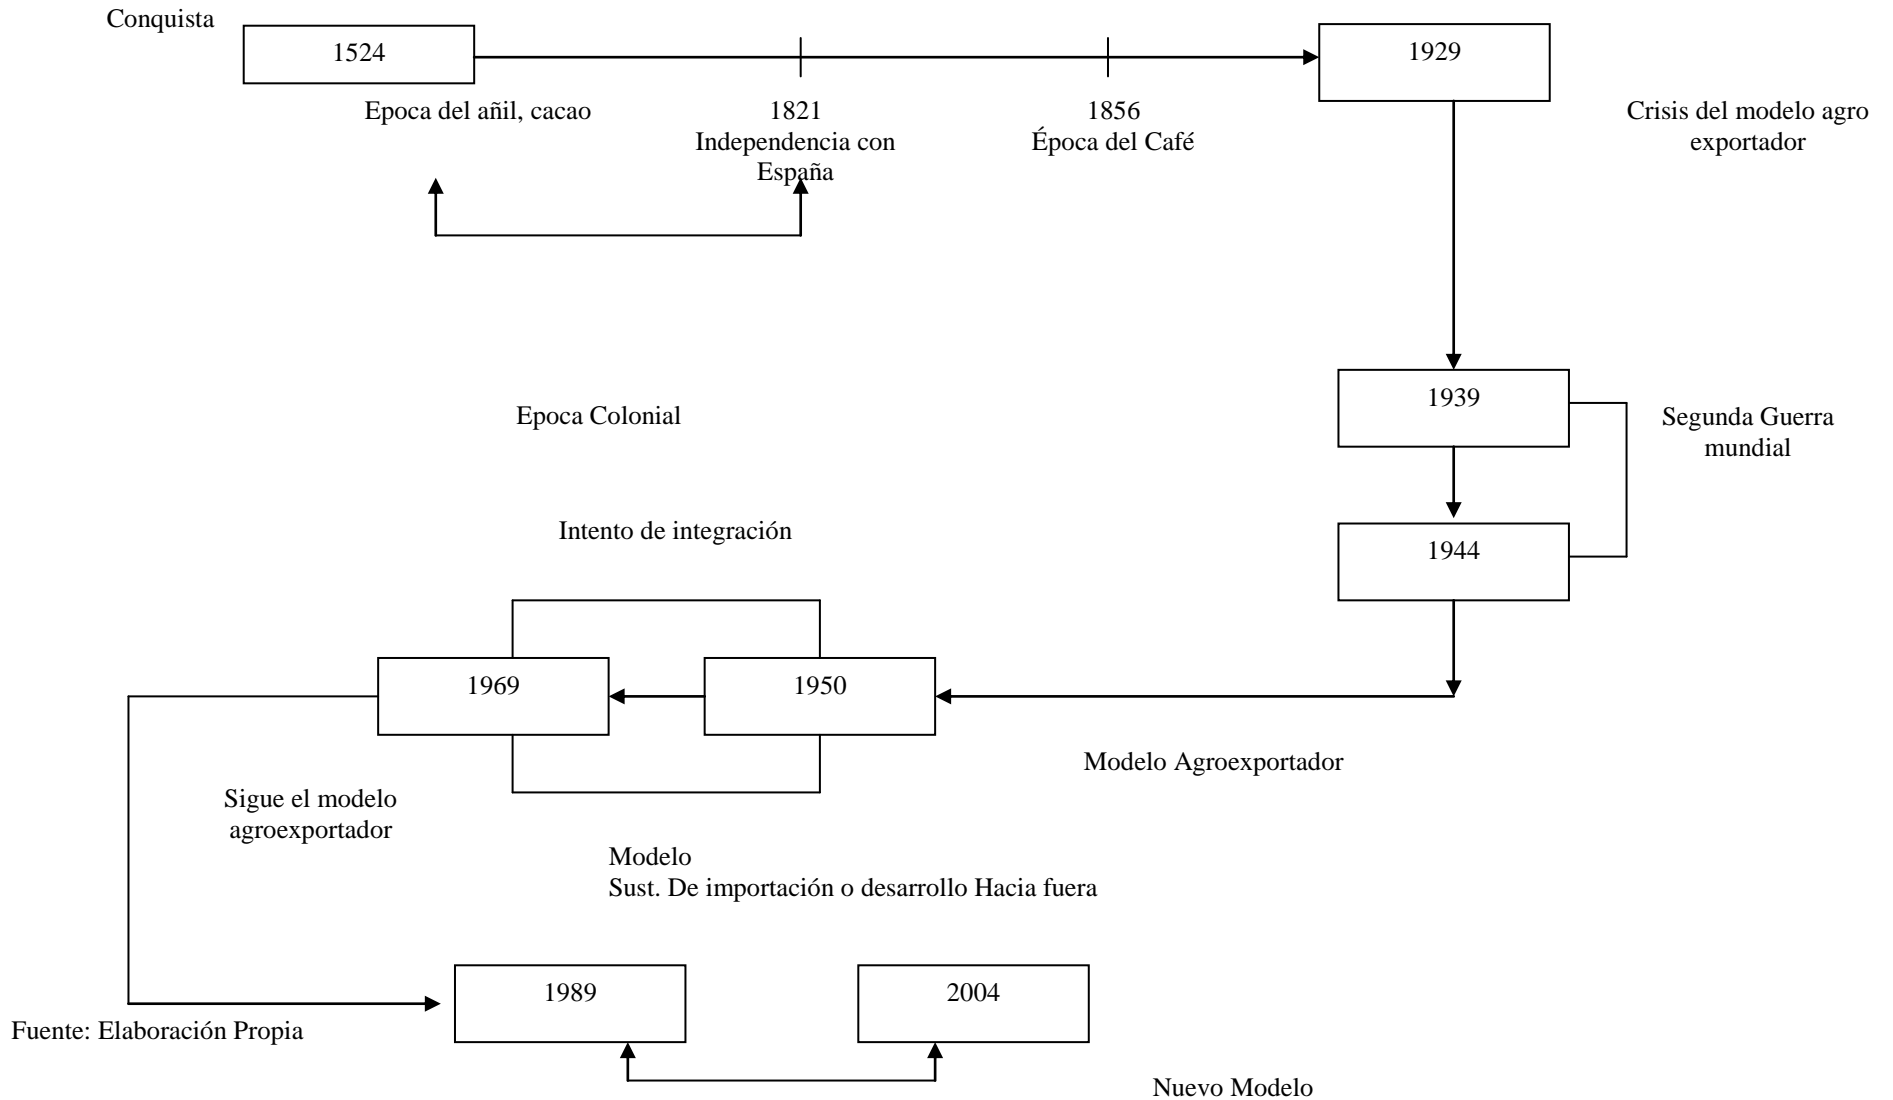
Conquista

1524

1929

Epoca del añil, cacao

1821
Independencia con España

1856
Época del Café

Crisis del modelo agro exportador

Epoca Colonial

1939

Segunda Guerra mundial

1944

Intento de integración

1969

1950

Modelo Agroexportador

Sigue el modelo agroexportador

Modelo
Sust. De importación o desarrollo Hacia fuera

1989

2004

Fuente: Elaboración Propia

Nuevo Modelo